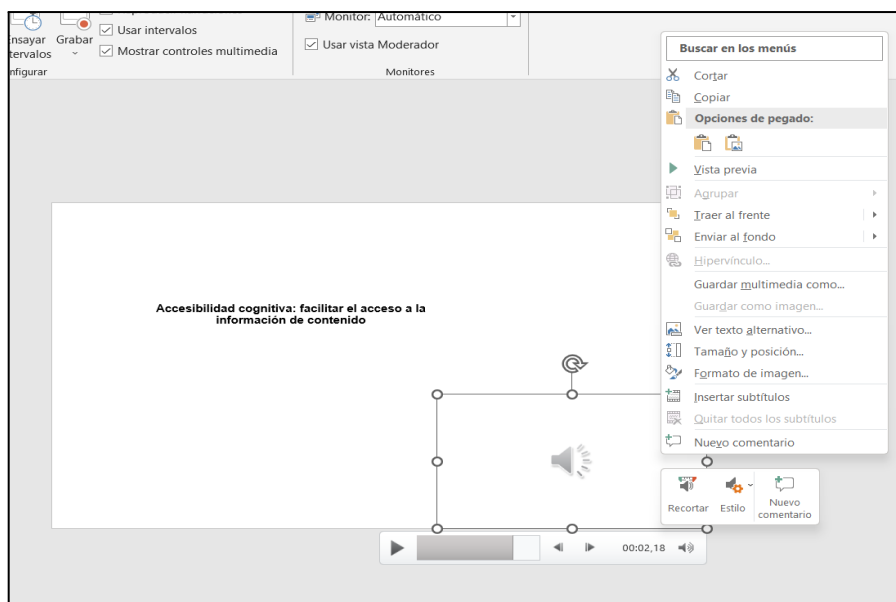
nsayar intervalos
Grabar
Usar intervalos
Mostrar controles multimedia
nfigurar
Monitor: Automático
Usar vista Moderador
Monitores

Buscar en los menús
Cortar
Copiar
Opciones de pegado:
Vista previa
Agrupar
Traer al frente
Enviar al fondo
Hipervínculo...
Guardar multimedia como...
Guardar como imagen...
Ver texto alternativo...
Tamaño y posición...
Formato de imagen...
Insertar subtítulos
Quitar todos los subtítulos
Nuevo comentario

Accesibilidad cognitiva: facilitar el acceso a la información de contenido

Recortar
Estilo
Nuevo comentario

00:02,18